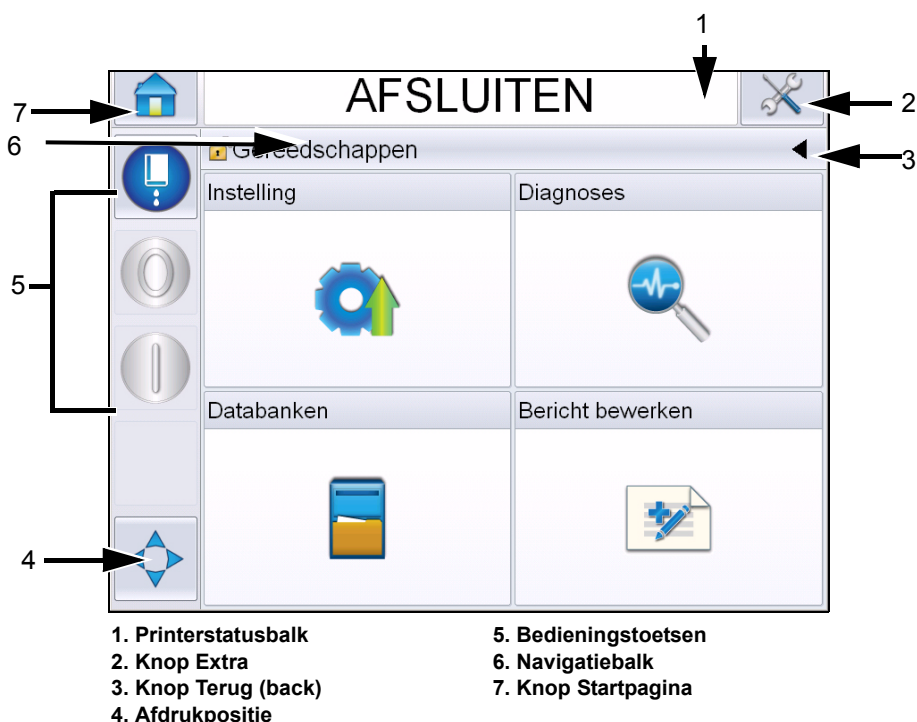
1

7

AFSLUITEN

2

6

Gereedschappen

3

Instelling

Diagnoses

5

Databanken

Bericht bewerken

4

1. Printerstatusbalk
2. Knop Extra
3. Knop Terug (back)
4. Afdrukpositie

5. Bedieningstoetsen
6. Navigatiebalk
7. Knop Startpagina